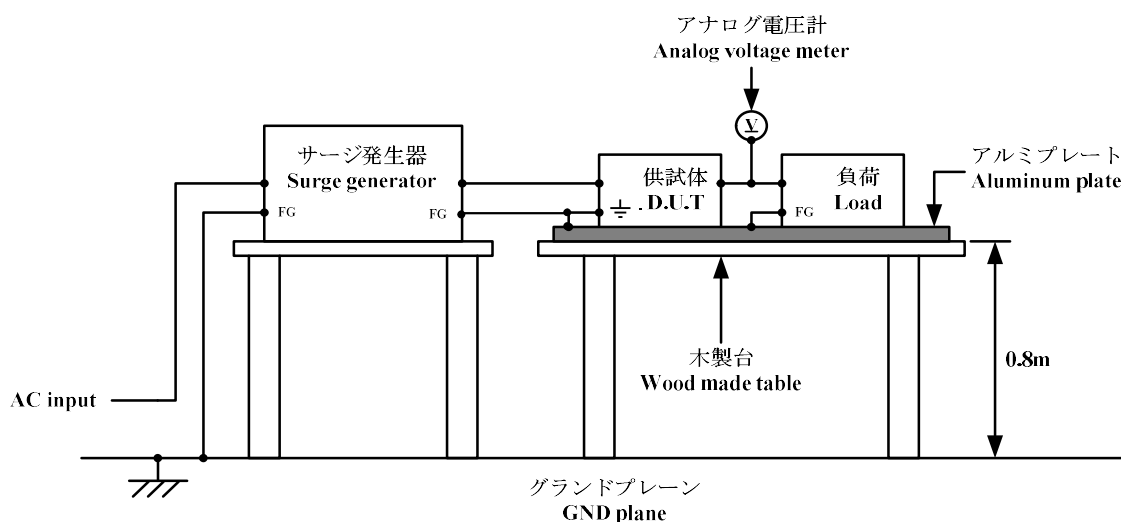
アナログ電圧計
Analog voltage meter

V

サージ発生器
Surge generator

FG

FG

供試体
D.U.T

負荷
Load

FG

アルミプレート
Aluminum plate

木製台
Wood made table

0.8m

AC input

グランドプレーン
GND plane